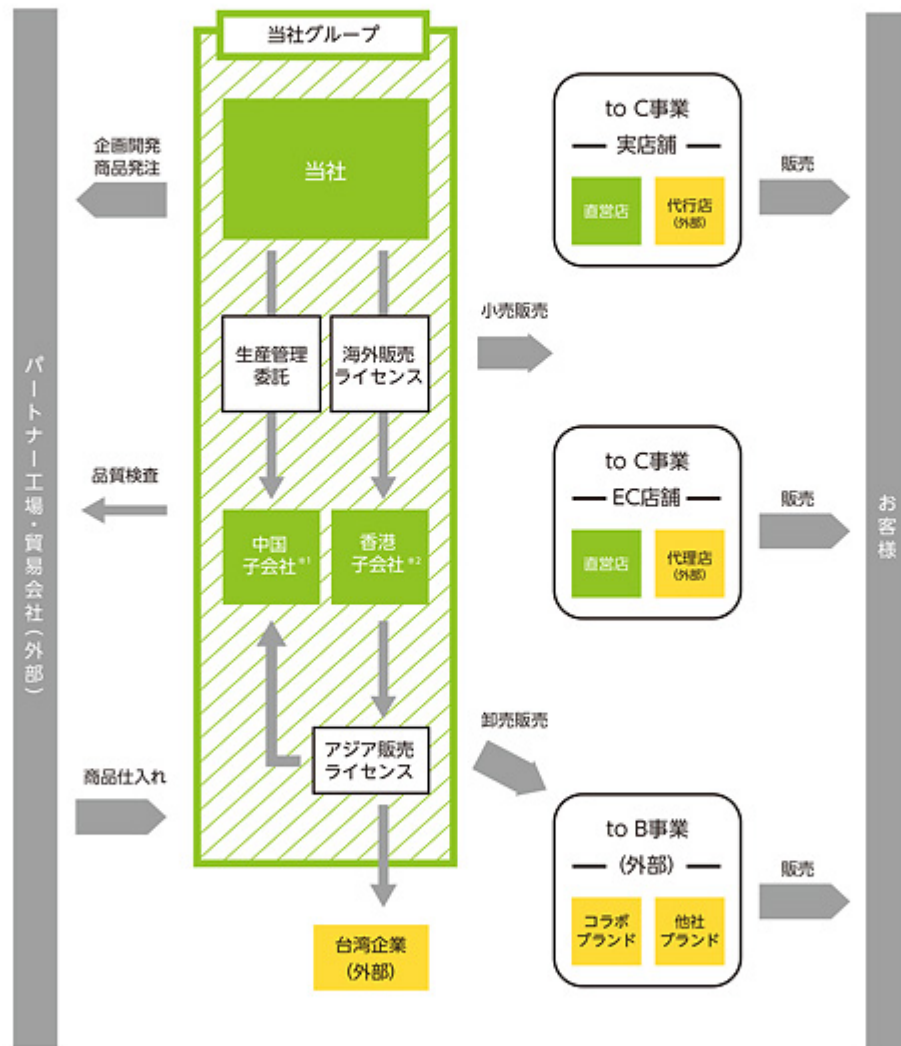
パートナー工場・貿易会社(外部)

当社グループ

当社

企画開発
商品発注

生産管理
委託

海外販売
ライセンス

品質検査

中国
子会社$^{※1}$

香港
子会社$^{※2}$

アジア販売
ライセンス

商品仕入れ

台湾企業
(外部)

小売販売

卸売販売

to C事業
実店舗
直営店
代行店
(外部)

販売

to C事業
EC店舗
直営店
代理店
(外部)

販売

to B事業
(外部)
コラボ
ブランド
他社
ブランド

販売

お客様